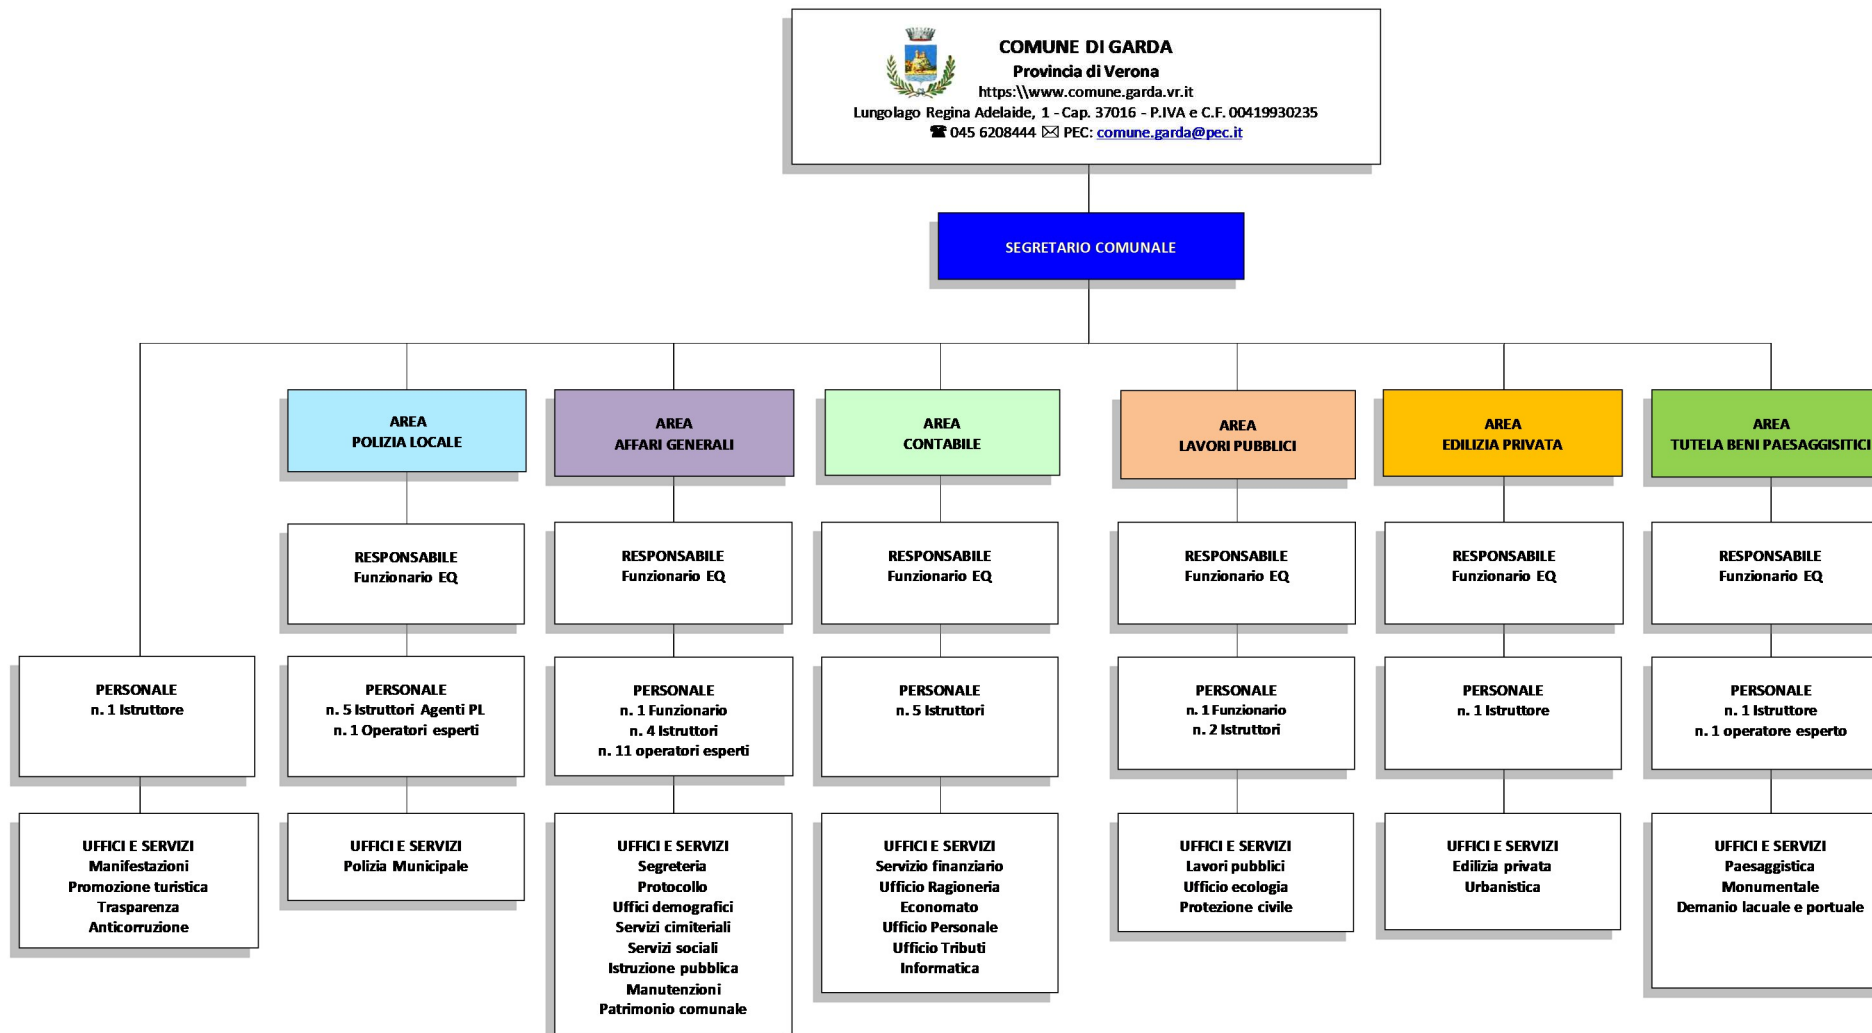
COMUNE DI GARDA
Provincia di Verona
https:\\www.comune.garda.vr.it
Lungolago Regina Adelaide, 1 - Cap. 37016 - P.IVA e C.F. 00419930235
☎ 045 6208444 ✉ PEC: comune.garda@pec.it

SEGRETARIO COMUNALE

AREA
POLIZIA LOCALE

AREA
AFFARI GENERALI

AREA
CONTABILE

AREA
LAVORI PUBBLICI

AREA
EDILIZIA PRIVATA

AREA
TUTELA BENI PAESAGGISITICI

RESPONSABILE
Funzionario EQ

RESPONSABILE
Funzionario EQ

RESPONSABILE
Funzionario EQ

RESPONSABILE
Funzionario EQ

RESPONSABILE
Funzionario EQ

RESPONSABILE
Funzionario EQ

PERSONALE
n. 1 Istruttore

PERSONALE
n. 5 Istruttori Agenti PL
n. 1 Operatori esperti

PERSONALE
n. 1 Funzionario
n. 4 Istruttori
n. 11 operatori esperti

PERSONALE
n. 5 Istruttori

PERSONALE
n. 1 Funzionario
n. 2 Istruttori

PERSONALE
n. 1 Istruttore

PERSONALE
n. 1 Istruttore
n. 1 operatore esperto

UFFICI E SERVIZI
Manifestazioni
Promozione turistica
Trasparenza
Anticorruzione

UFFICI E SERVIZI
Polizia Municipale

UFFICI E SERVIZI
Segreteria
Protocollo
Uffici demografici
Servizi cimiteriali
Servizi sociali
Istruzione pubblica
Manutenzioni
Patrimonio comunale

UFFICI E SERVIZI
Servizio finanziario
Ufficio Ragioneria
Economato
Ufficio Personale
Ufficio Tributi
Informatica

UFFICI E SERVIZI
Lavori pubblici
Ufficio ecologia
Protezione civile

UFFICI E SERVIZI
Edilizia privata
Urbanistica

UFFICI E SERVIZI
Paesaggistica
Monumentale
Demanio lacuale e portuale